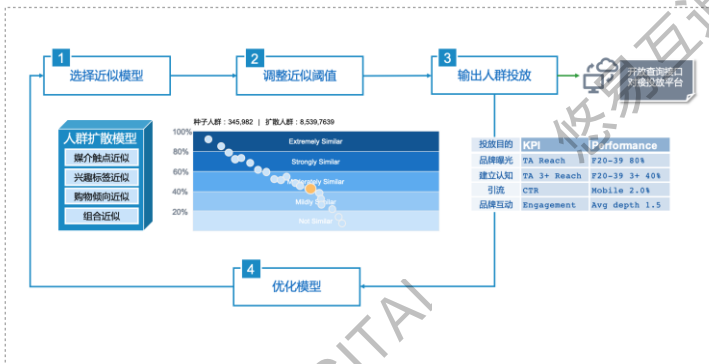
1 选择近似模型

2 调整近似阈值

3 输出人群投放

开放查询端口
对接投放平台

人群扩散模型
媒介触点近似
兴趣标签近似
购物倾向近似
组合近似

种子人群：345,982 ｜ 扩散人群：8,539,7639

100%
80%
60%
40%
20%

Extremely Similar
Strongly Similar
Moderately Similar
Mildly Similar
Not Similar

| 投放目的 | KPI | Performance |
|---|---|---|
| 品牌曝光 | TA Reach | F20-39 80% |
| 建立认知 | TA 3+ Reach | F20-39 3+ 40% |
| 引流 | CTR | Mobile 2.0% |
| 品牌互动 | Engagement | Avg depth 1.5 |

4 优化模型

悠易互通
DITAI